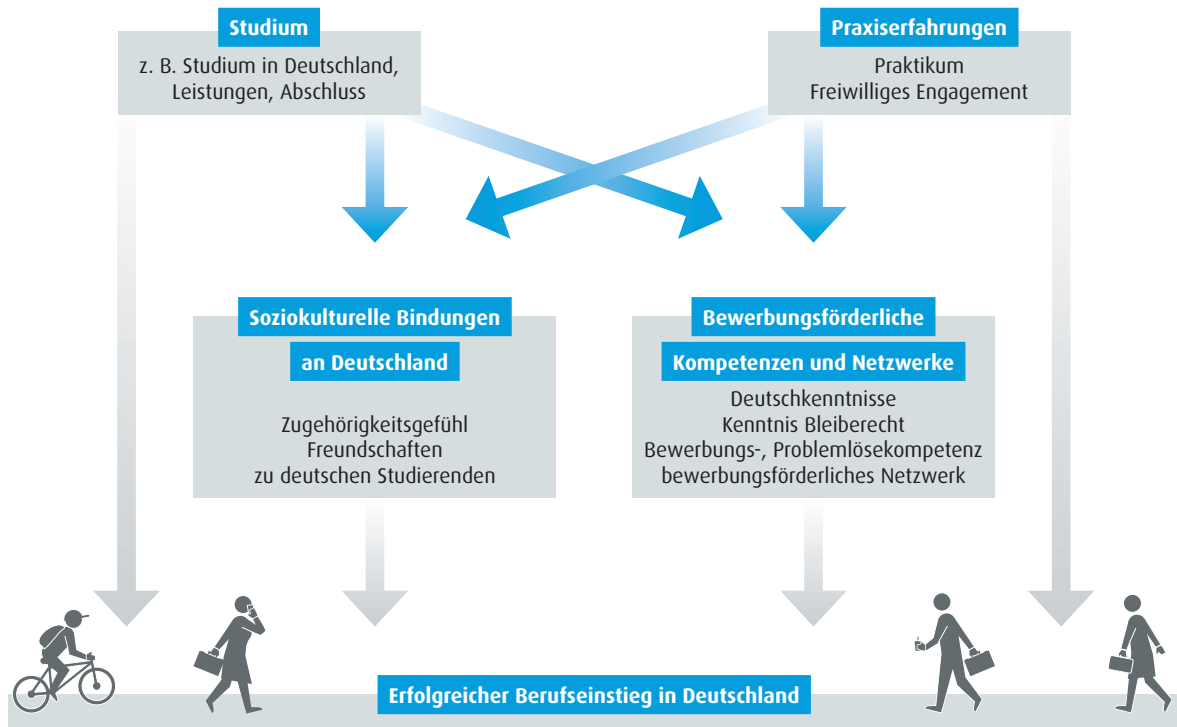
Studium
z. B. Studium in Deutschland, Leistungen, Abschluss

Praxiserfahrungen
Praktikum
Freiwilliges Engagement

Soziokulturelle Bindungen an Deutschland
Zugehörigkeitsgefühl
Freundschaften zu deutschen Studierenden

Bewerbungsförderliche Kompetenzen und Netzwerke
Deutschkenntnisse
Kenntnis Bleiberecht
Bewerbungs-, Problemlösekompetenz
bewerbungsförderliches Netzwerk

Erfolgreicher Berufseinstieg in Deutschland